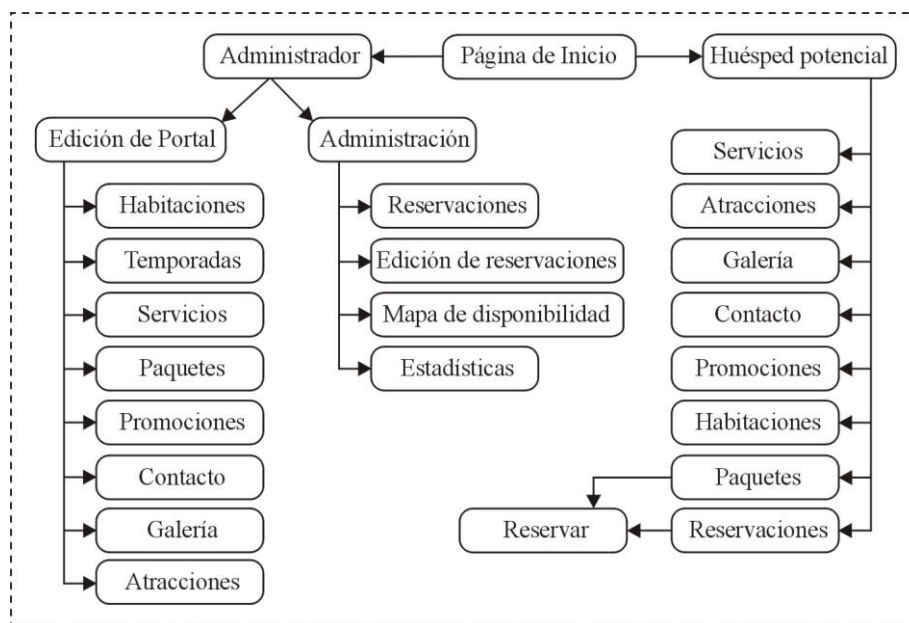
Administrador
Página de Inicio
Huésped potencial

Edición de Portal
Administración

Habitaciones
Temporadas
Servicios
Paquetes
Promociones
Contacto
Galería
Atracciones

Reservaciones
Edición de reservaciones
Mapa de disponibilidad
Estadísticas

Servicios
Atracciones
Galería
Contacto
Promociones
Habitaciones
Paquetes
Reservaciones
Reservar